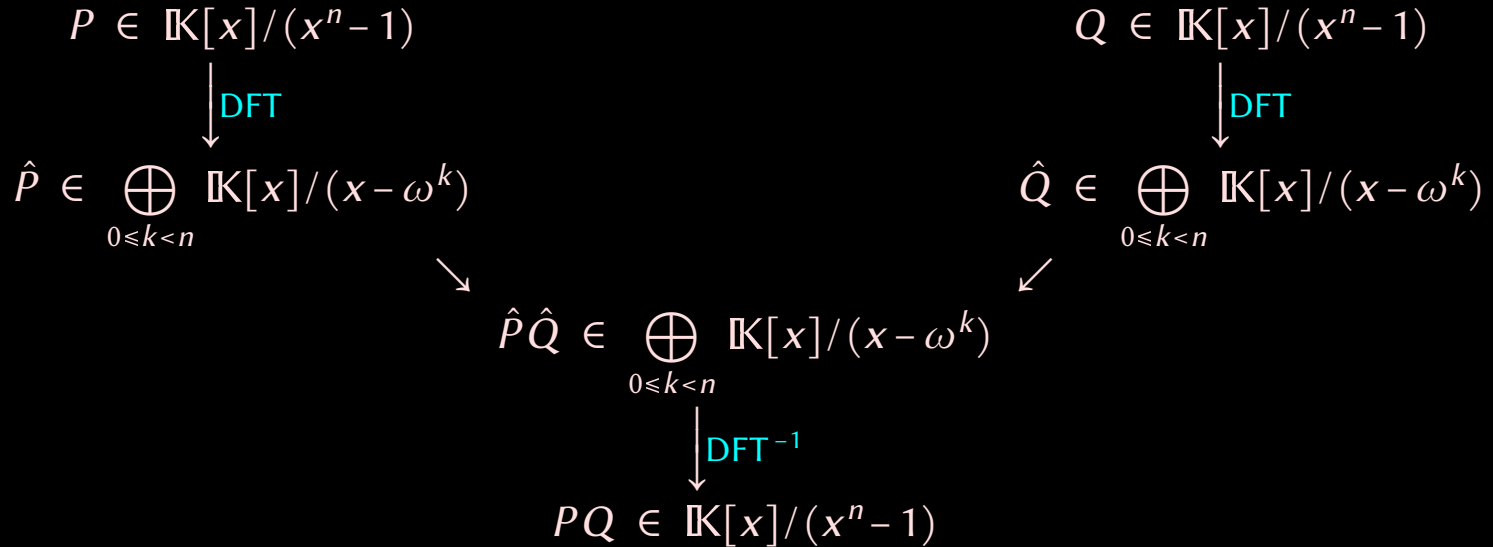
$P \in \mathbb{K}[x]/(x^n - 1)$

$Q \in \mathbb{K}[x]/(x^n - 1)$

DFT

DFT

$\hat{P} \in \bigoplus_{0 \leq k < n} \mathbb{K}[x]/(x - \omega^k)$

$\hat{Q} \in \bigoplus_{0 \leq k < n} \mathbb{K}[x]/(x - \omega^k)$

$\hat{P}\hat{Q} \in \bigoplus_{0 \leq k < n} \mathbb{K}[x]/(x - \omega^k)$

$\text{DFT}^{-1}$

$PQ \in \mathbb{K}[x]/(x^n - 1)$